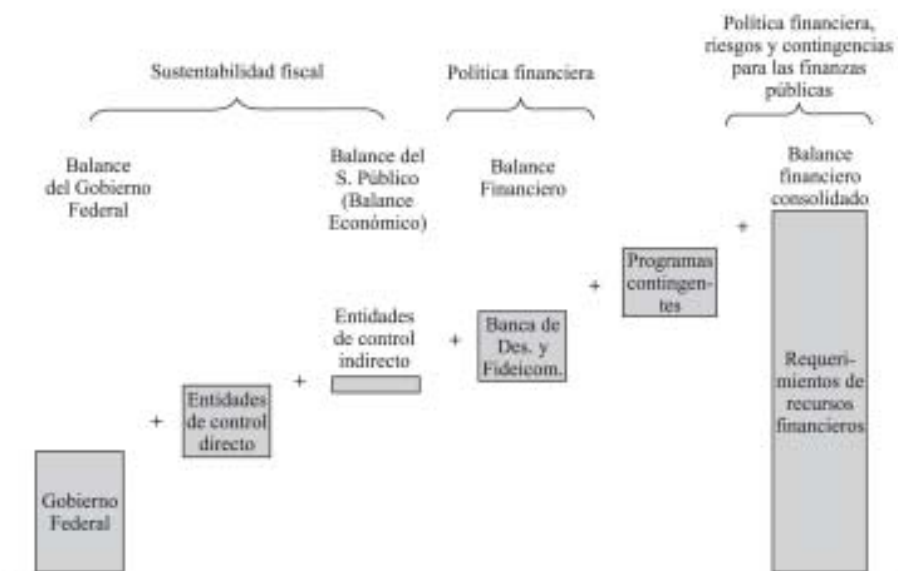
Sustentabilidad fiscal

Política financiera

Política financiera, riesgos y contingencias para las finanzas públicas

Balance del Gobierno Federal

Balance del S. Público (Balance Económico)

Balance Financiero

Balance financiero consolidado

Gobierno Federal

+

Entidades de control directo

+

Entidades de control indirecto

+

Banca de Des. y Fideicom.

+

Programas contingentes

+

Requerimientos de recursos financieros